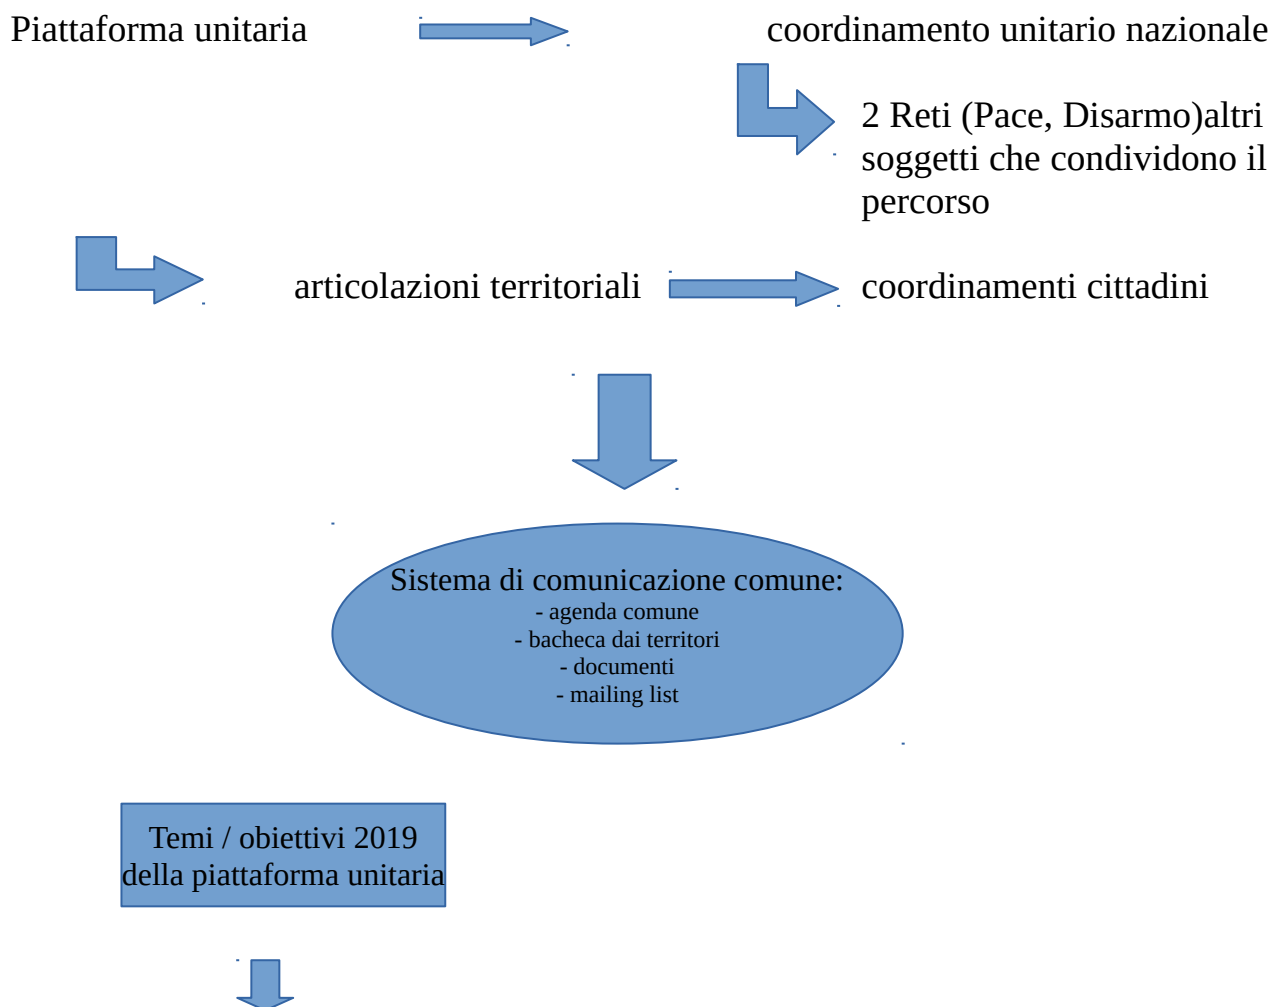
Piattaforma unitaria

coordinamento unitario nazionale

2 Reti (Pace, Disarmo)altri soggetti che condividono il percorso

articolazioni territoriali

coordinamenti cittadini

Sistema di comunicazione comune:
- agenda comune
- bacheca dai territori
- documenti
- mailing list

Temi / obiettivi 2019 della piattaforma unitaria